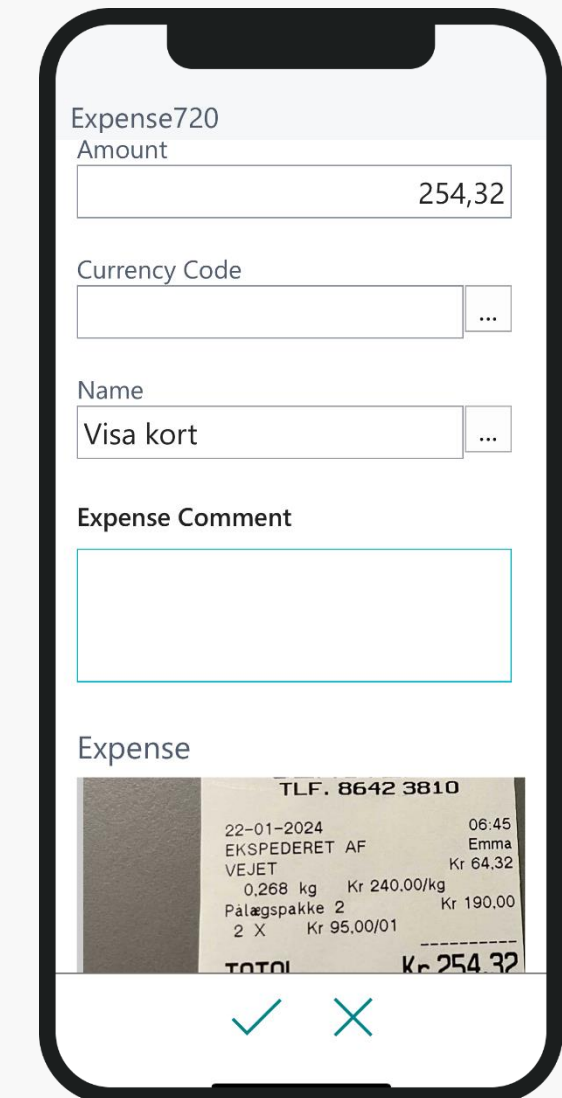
Expense720
Amount
254,32

Currency Code
...

Name
Visa kort
...

Expense Comment

Expense

TLF. 8642 3810
22-01-2024 06:45
EKSPEDERET AF Emma
VEJET Kr 64,32
0,268 kg Kr 240,00/kg
Pålægspakke 2 Kr 190,00
2 X Kr 95,00/01
TOTAL Kr 254,32